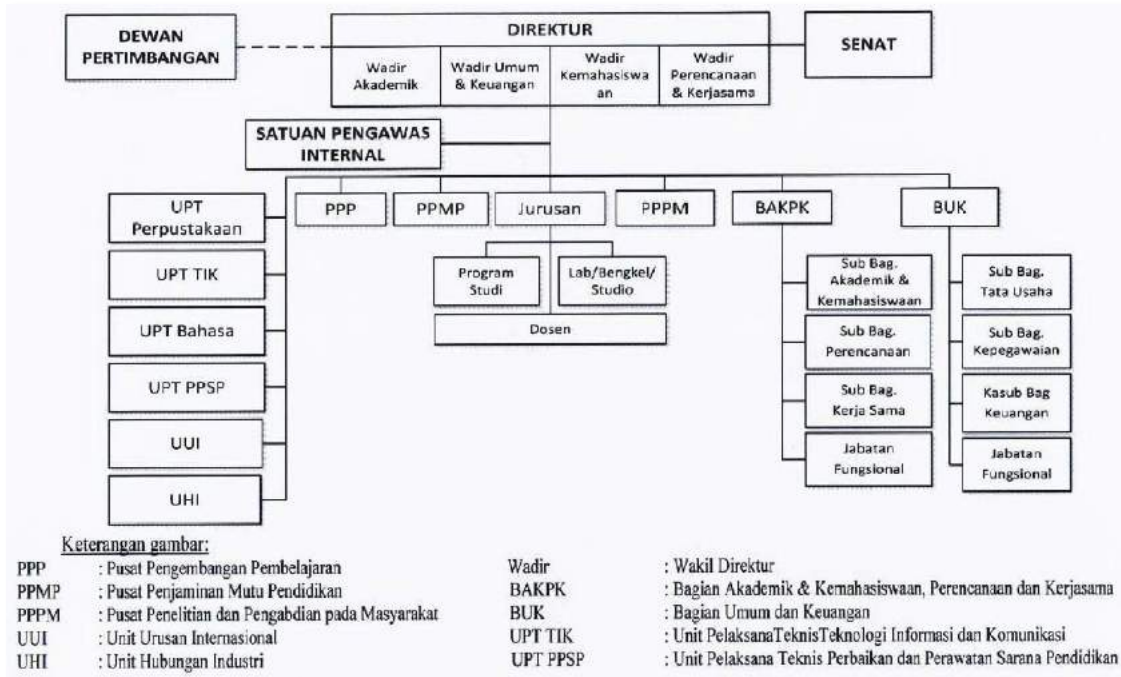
DEWAN PERTIMBANGAN

DIREKTUR

Wadir Akademik

Wadir Umum & Keuangan

Wadir Kemahasiswa an

Wadir Perencanaan & Kerjasama

SENAT

SATUAN PENGAWAS INTERNAL

UPT Perpustakaan

UPT TIK

UPT Bahasa

UPT PPSP

UUI

UHI

PPP

PPMP

Jurusan

Program Studi

Lab/Bengkel/ Studio

Dosen

PPPM

BAKPK

Sub Bag. Akademik & Kemahasiswaan

Sub Bag. Perencanaan

Sub Bag. Kerja Sama

Jabatan Fungsional

BUK

Sub Bag. Tata Usaha

Sub Bag. Kepegawaian

Kasub Bag Keuangan

Jabatan Fungsional

Keterangan gambar:

PPP : Pusat Pengembangan Pembelajaran
PPMP : Pusat Penjaminan Mutu Pendidikan
PPPM : Pusat Penelitian dan Pengabdian pada Masyarakat
UUI : Unit Urusan Internasional
UHI : Unit Hubungan Industri

Wadir : Wakil Direktur
BAKPK : Bagian Akademik & Kemahasiswaan, Perencanaan dan Kerjasama
BUK : Bagian Umum dan Keuangan
UPT TIK : Unit PelaksanaTeknisTeknologi Informasi dan Komunikasi
UPT PPSP : Unit Pelaksana Teknis Perbaikan dan Perawatan Sarana Pendidikan